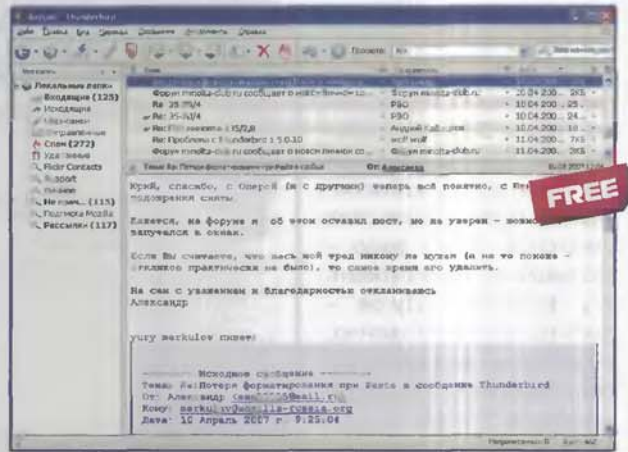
Входящие - Thunderbird

Файл Правка Вид Переход Сообщение Инструменты Справка

Поиск: Все

Локальные папки
Входящие (125)
Исходящие
Черновики
Отправленные
Спам (272)
Удалённые
Flickr Contacts
Support
Разное
Не помн... (115)
Подписка Mozilla
Рассылки (117)

Форум mozilla-club.ru сообщает о новом личном со... Форум mozilla-club.ru 10.04.200... 265
Re: 35.35/4 PSO 10.04.200... 25
Re: 35-35/4 PSO 10.04.200... 24
Re: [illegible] Андрей Кабалов 10.04.200... 15
Re: Проблемы с Thunderbird 1.5.0.10 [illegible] 11.04.200... 7
Форум mozilla-club.ru сообщает о новом личном со... Форум mozilla-club.ru 11.04.200... 26

Тема: Re: Потеря форматирования при paste в сообщение Thunderbird От: Александр

Юрий, спасибо, с Оперой (и с другими) теперь всё понятно, с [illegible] подозрения сняты.

Кажется, на форуме я об этом оставил пост, но не уверен - возможно запутался в окнах.

Если Вы считаете, что весь мой тред никому не нужен (и не то похоже - откликов практически не было), то самое время его удалить.

На сим с уважением и благодарностью откланиваюсь
Александр

yury markulov пишет:

-------- Исходное сообщение --------
Тема: Re:Потеря форматирования при Paste в сообщение Thunderbird
От: Александр ([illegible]@mail.ru)
Кому: markulov@mozilla-russia.org
Дата: 10 Апрель 2007 г. 9:25:04

FREE

Непрочитанных: 0 Всего: 462